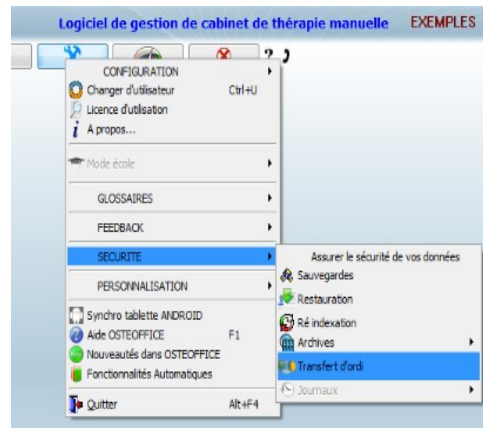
Logiciel de gestion de cabinet de thérapie manuelle EXEMPLES

CONFIGURATION
Changer d'utilisateur Ctrl+U
Licence d'utilisation
A propos...
Mode école
GLOSSAIRES
FEEDBACK
SECURITE
PERSONNALISATION
Synchro tablette ANDROID
Aide OSTEOFFICE F1
Nouveautés dans OSTEOFFICE
Fonctionnalités Automatiques
Quitter Alt+F4

Assurer le sécurité de vos données
Sauvegardes
Restauration
Ré indexation
Archives
Transfert d'ordi
Journaux